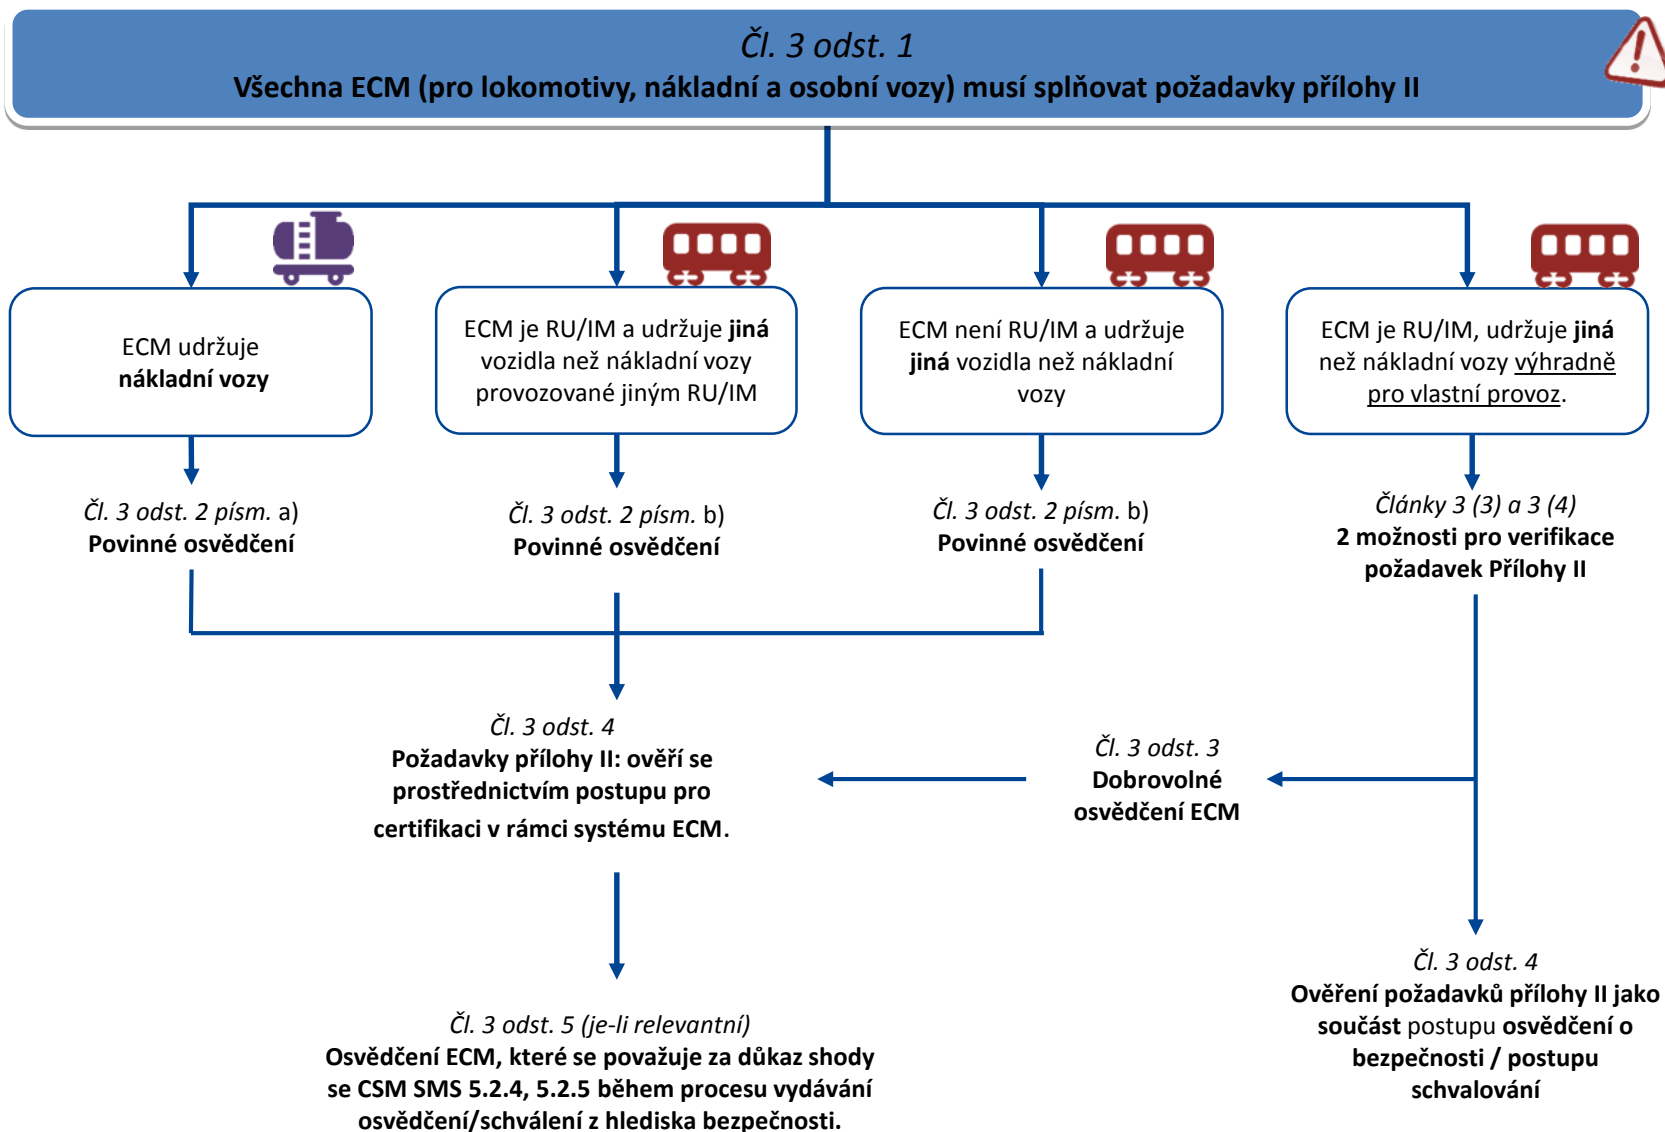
Čl. 3 odst. 1
Všechna ECM (pro lokomotivy, nákladní a osobní vozy) musí splňovat požadavky přílohy II

ECM udržuje nákladní vozy

ECM je RU/IM a udržuje jiná vozidla než nákladní vozy provozované jiným RU/IM

ECM není RU/IM a udržuje jiná vozidla než nákladní vozy

ECM je RU/IM, udržuje jiná než nákladní vozy výhradně pro vlastní provoz.

Čl. 3 odst. 2 písm. a)
Povinné osvědčení

Čl. 3 odst. 2 písm. b)
Povinné osvědčení

Čl. 3 odst. 2 písm. b)
Povinné osvědčení

Články 3 (3) a 3 (4)
2 možnosti pro verifikace požadavek Přílohy II

Čl. 3 odst. 4
Požadavky přílohy II: ověří se prostřednictvím postupu pro certifikaci v rámci systému ECM.

Čl. 3 odst. 3
Dobrovolné osvědčení ECM

Čl. 3 odst. 5 (je-li relevantní)
Osvědčení ECM, které se považuje za důkaz shody se CSM SMS 5.2.4, 5.2.5 během procesu vydávání osvědčení/schválení z hlediska bezpečnosti.

Čl. 3 odst. 4
Ověření požadavků přílohy II jako součást postupu osvědčení o bezpečnosti / postupu schvalování